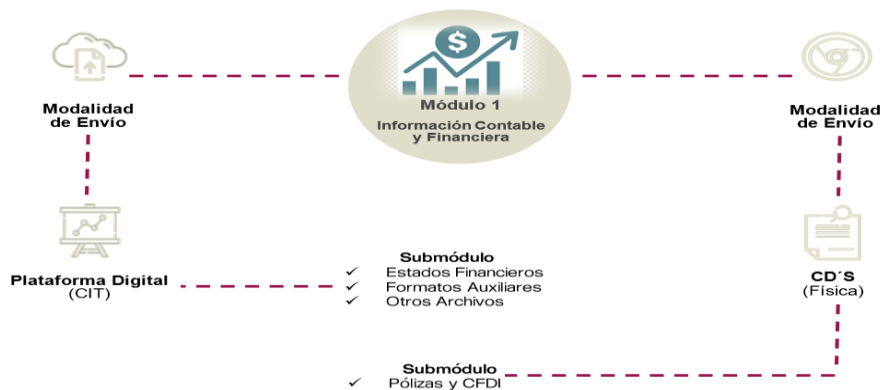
Modalidad de Envío

Módulo 1
Información Contable y Financiera

Modalidad de Envío

Plataforma Digital
(CIT)

Submódulo
✓ Estados Financieros
✓ Formatos Auxiliares
✓ Otros Archivos

CD´S
(Física)

Submódulo
✓ Pólizas y CFDI